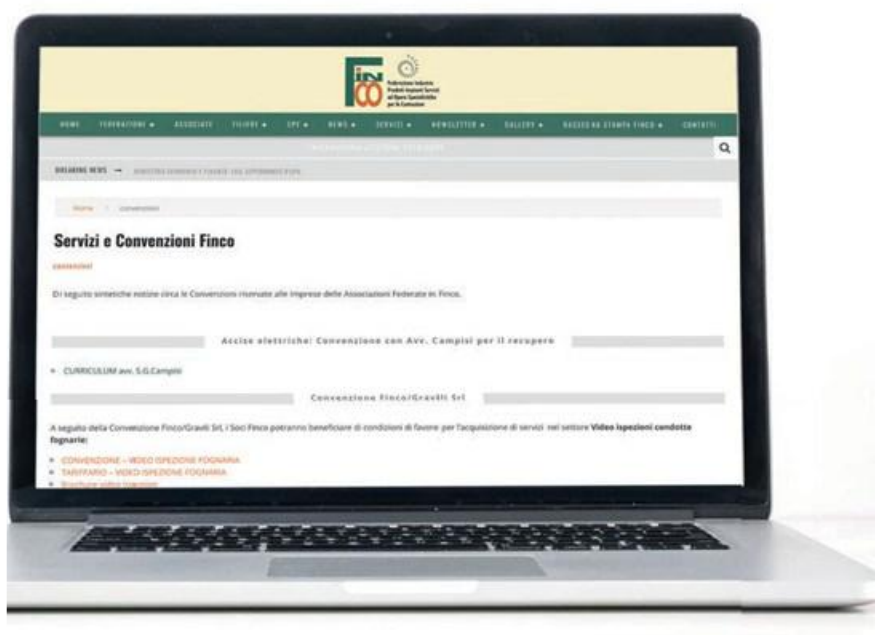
FINCO

Federazione Industrie Prodotti Impianti Servizi ed Opere Specialistiche per le Costruzioni

HOME FEDERAZIONI ASSOCIATE FILIERE CPE NEWS SERVIZI NEWSLETTER GALLERY RASSEGNA STAMPA FINCO CONTATTI

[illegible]

BREAKING NEWS → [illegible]

Home / convenzioni

Servizi e Convenzioni Finco

convenzioni

Di seguito sintetiche notizie circa le Convenzioni riservate alle Imprese delle Associazioni Federate in Finco.

Accise elettriche: Convenzione con Avv. Campisi per il recupero

CURRICULUM avv. S.G.Campisi

Convenzione Finco/Gravili Srl

A seguito della Convenzione Finco/Gravili Srl, i Soci Finco potranno beneficiare di condizioni di favore per l'acquisizione di servizi nel settore Video ispezioni condotte fognarie:

CONVENZIONE – VIDEO ISPEZIONE FOGNARIA
TARIFFARIO – VIDEO ISPEZIONE FOGNARIA
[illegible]